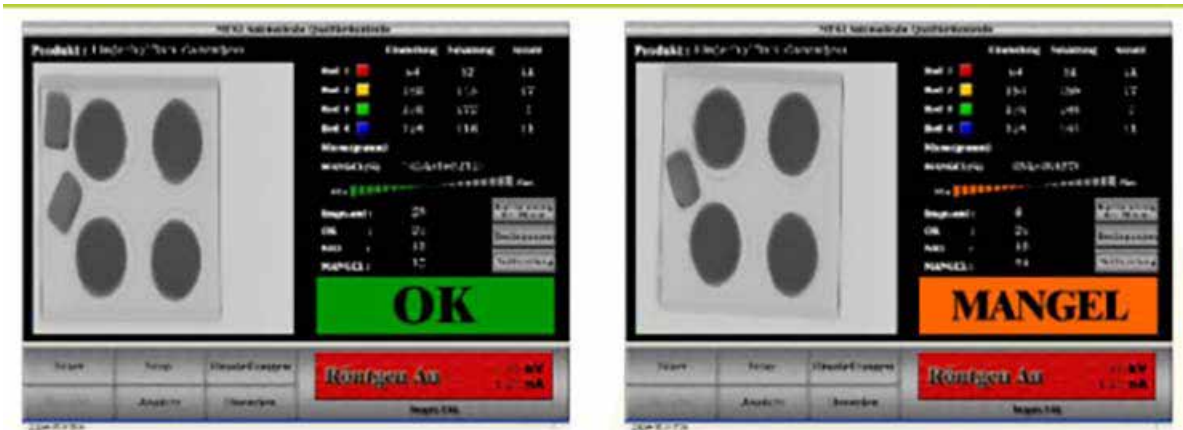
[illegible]

Produkt : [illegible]

| | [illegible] | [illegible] | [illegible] |
|---|---|---|---|
| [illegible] | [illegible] | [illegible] | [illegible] |
| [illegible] | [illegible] | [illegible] | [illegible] |
| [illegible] | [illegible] | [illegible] | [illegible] |
| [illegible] | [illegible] | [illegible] | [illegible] |

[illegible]

Gesamt : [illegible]
OK : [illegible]
NIO : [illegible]
MANGEL : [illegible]

OK

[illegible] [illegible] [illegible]
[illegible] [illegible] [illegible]

Röntgen An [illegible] kV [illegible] mA

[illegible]

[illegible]

Produkt : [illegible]

| | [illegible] | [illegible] | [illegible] |
|---|---|---|---|
| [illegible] | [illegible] | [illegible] | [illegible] |
| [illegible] | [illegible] | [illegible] | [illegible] |
| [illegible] | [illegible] | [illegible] | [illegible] |
| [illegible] | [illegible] | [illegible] | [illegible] |

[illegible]

Gesamt : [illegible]
OK : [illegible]
NIO : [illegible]
MANGEL : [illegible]

MANGEL

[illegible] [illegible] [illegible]
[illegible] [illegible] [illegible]

Röntgen An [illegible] kV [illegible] mA

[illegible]